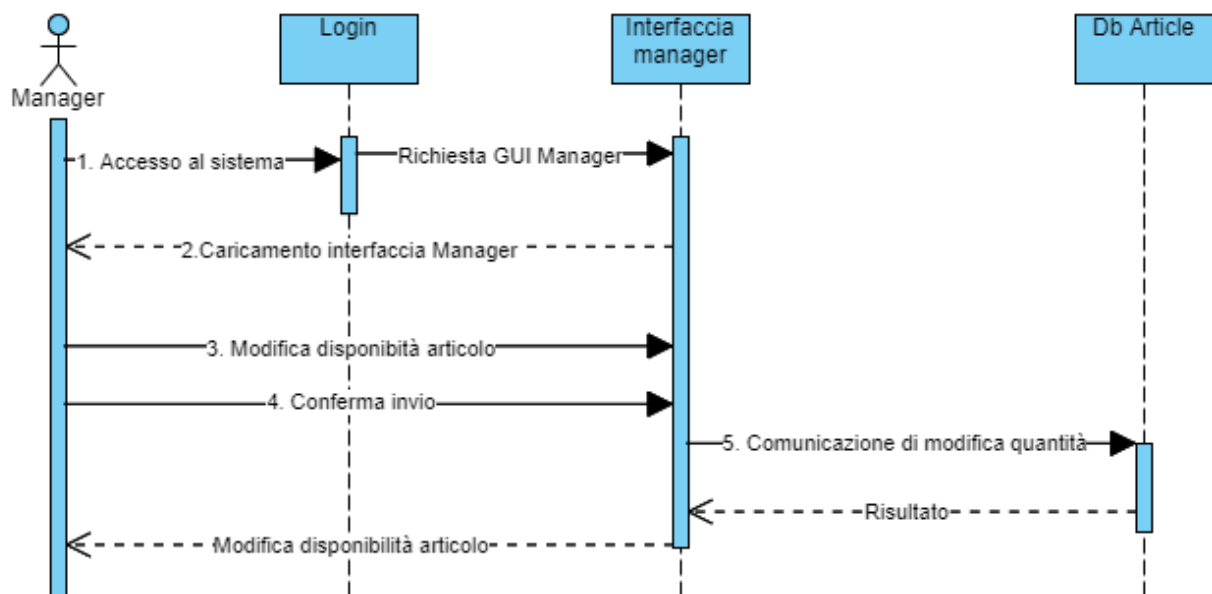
Manager

Login

Interfaccia manager

Db Article

1. Accesso al sistema

Richiesta GUI Manager

2.Caricamento interfaccia Manager

3. Modifica disponibità articolo

4. Conferma invio

5. Comunicazione di modifica quantità

Risultato

Modifica disponibilità articolo